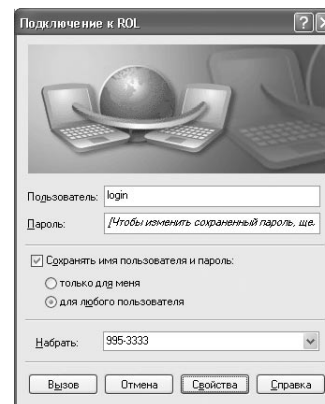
Подключение к ROL

Пользователь: login

Пароль: [Чтобы изменить сохраненный пароль, ще.

Сохранять имя пользователя и пароль:

только для меня

для любого пользователя

Набрать: 995-3333

Вызов
Отмена
Свойства
Справка